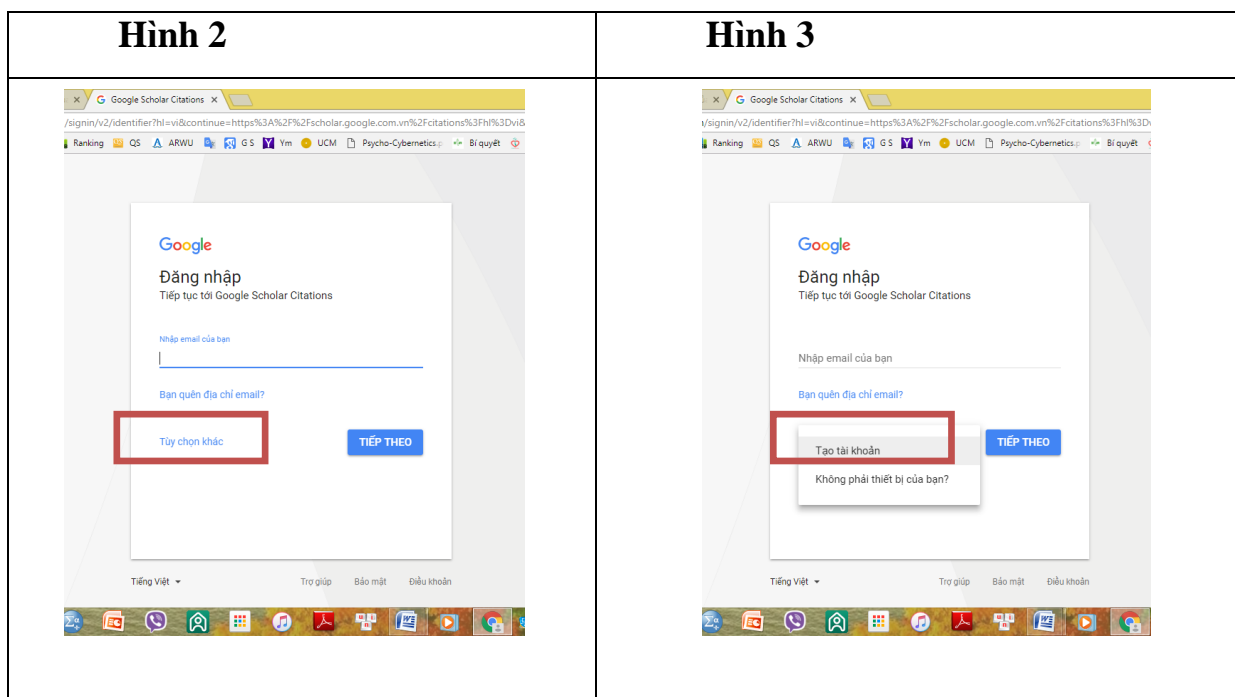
| Hình 2 | Hình 3 |
|---|---|
| Google Scholar Citations ×<br>/signin/v2/identifier?hl=vi&continue=https%3A%2F%2Fscholar.google.com.vn%2Fcitations%3Fhl%3Dvi&<br>Ranking QS ARWU G S Ym UCM Psycho-Cybernetics.p Bí quyết<br>Google<br>Đăng nhập<br>Tiếp tục tới Google Scholar Citations<br>Nhập email của bạn<br>Bạn quên địa chỉ email?<br>Tùy chọn khác<br>TIẾP THEO<br>Tiếng Việt<br>Trợ giúp Bảo mật Điều khoản | Google Scholar Citations ×<br>/signin/v2/identifier?hl=vi&continue=https%3A%2F%2Fscholar.google.com.vn%2Fcitations%3Fhl%3Dv<br>Ranking QS ARWU G S Ym UCM Psycho-Cybernetics.p Bí quyết<br>Google<br>Đăng nhập<br>Tiếp tục tới Google Scholar Citations<br>Nhập email của bạn<br>Bạn quên địa chỉ email?<br>Tạo tài khoản<br>Không phải thiết bị của bạn?<br>TIẾP THEO<br>Tiếng Việt<br>Trợ giúp Bảo mật Điều khoản |